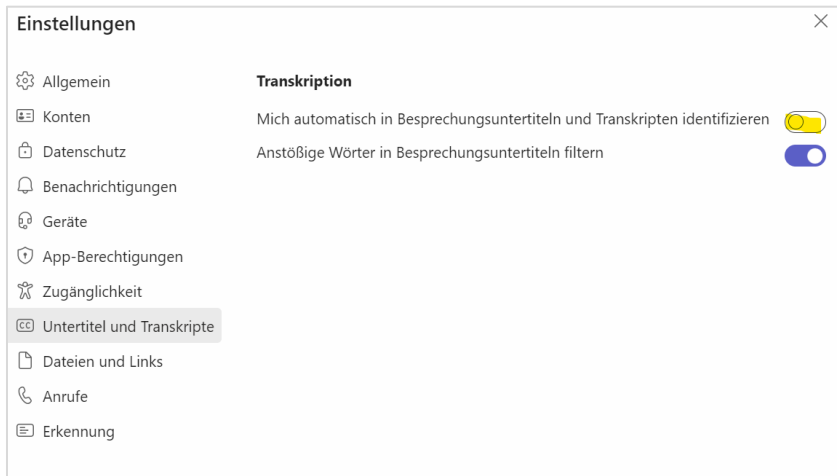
Einstellungen

×

Allgemein
Konten
Datenschutz
Benachrichtigungen
Geräte
App-Berechtigungen
Zugänglichkeit
Untertitel und Transkripte
Dateien und Links
Anrufe
Erkennung

Transkription

Mich automatisch in Besprechungsuntertiteln und Transkripten identifizieren

Anstößige Wörter in Besprechungsuntertiteln filtern